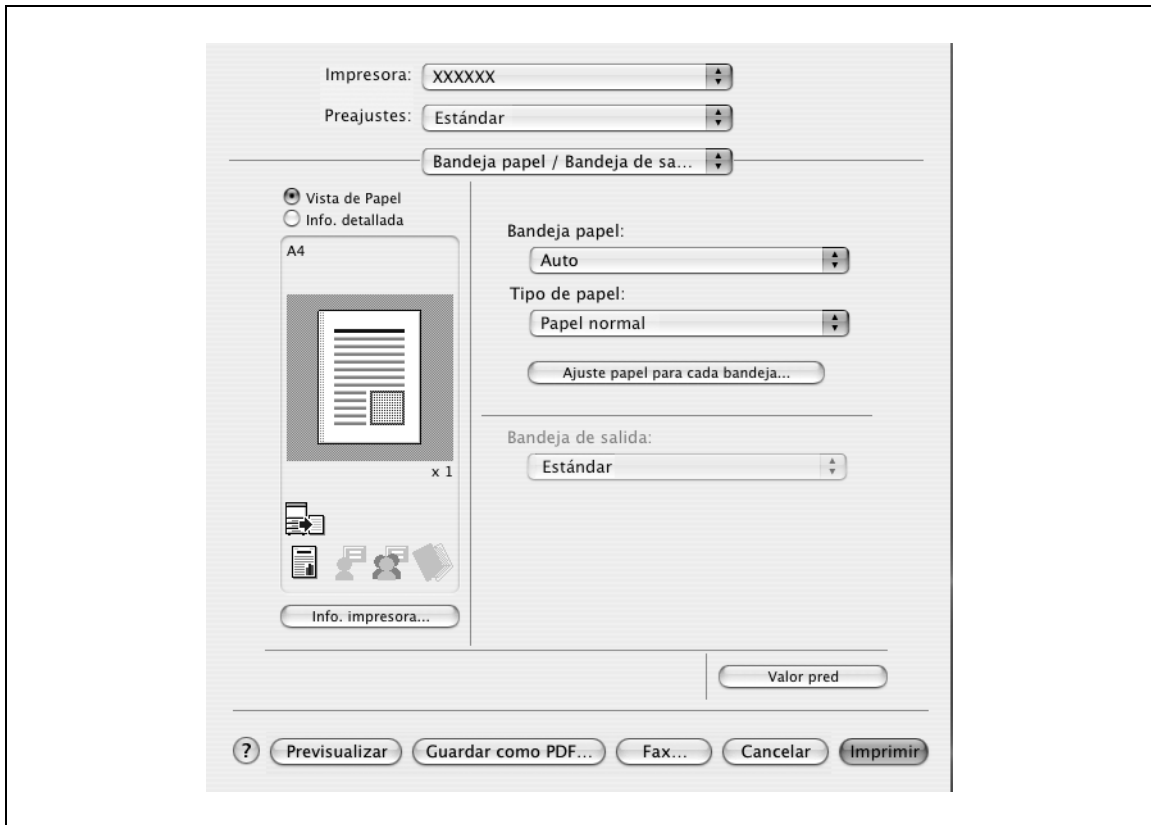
Impresora: XXXXXX

Preajustes: Estándar

Bandeja papel / Bandeja de sa...

Vista de Papel
Info. detallada

A4

x 1

Info. impresora...

Bandeja papel:
Auto

Tipo de papel:
Papel normal

Ajuste papel para cada bandeja...

Bandeja de salida:
Estándar

Valor pred

? Previsualizar Guardar como PDF... Fax... Cancelar Imprimir